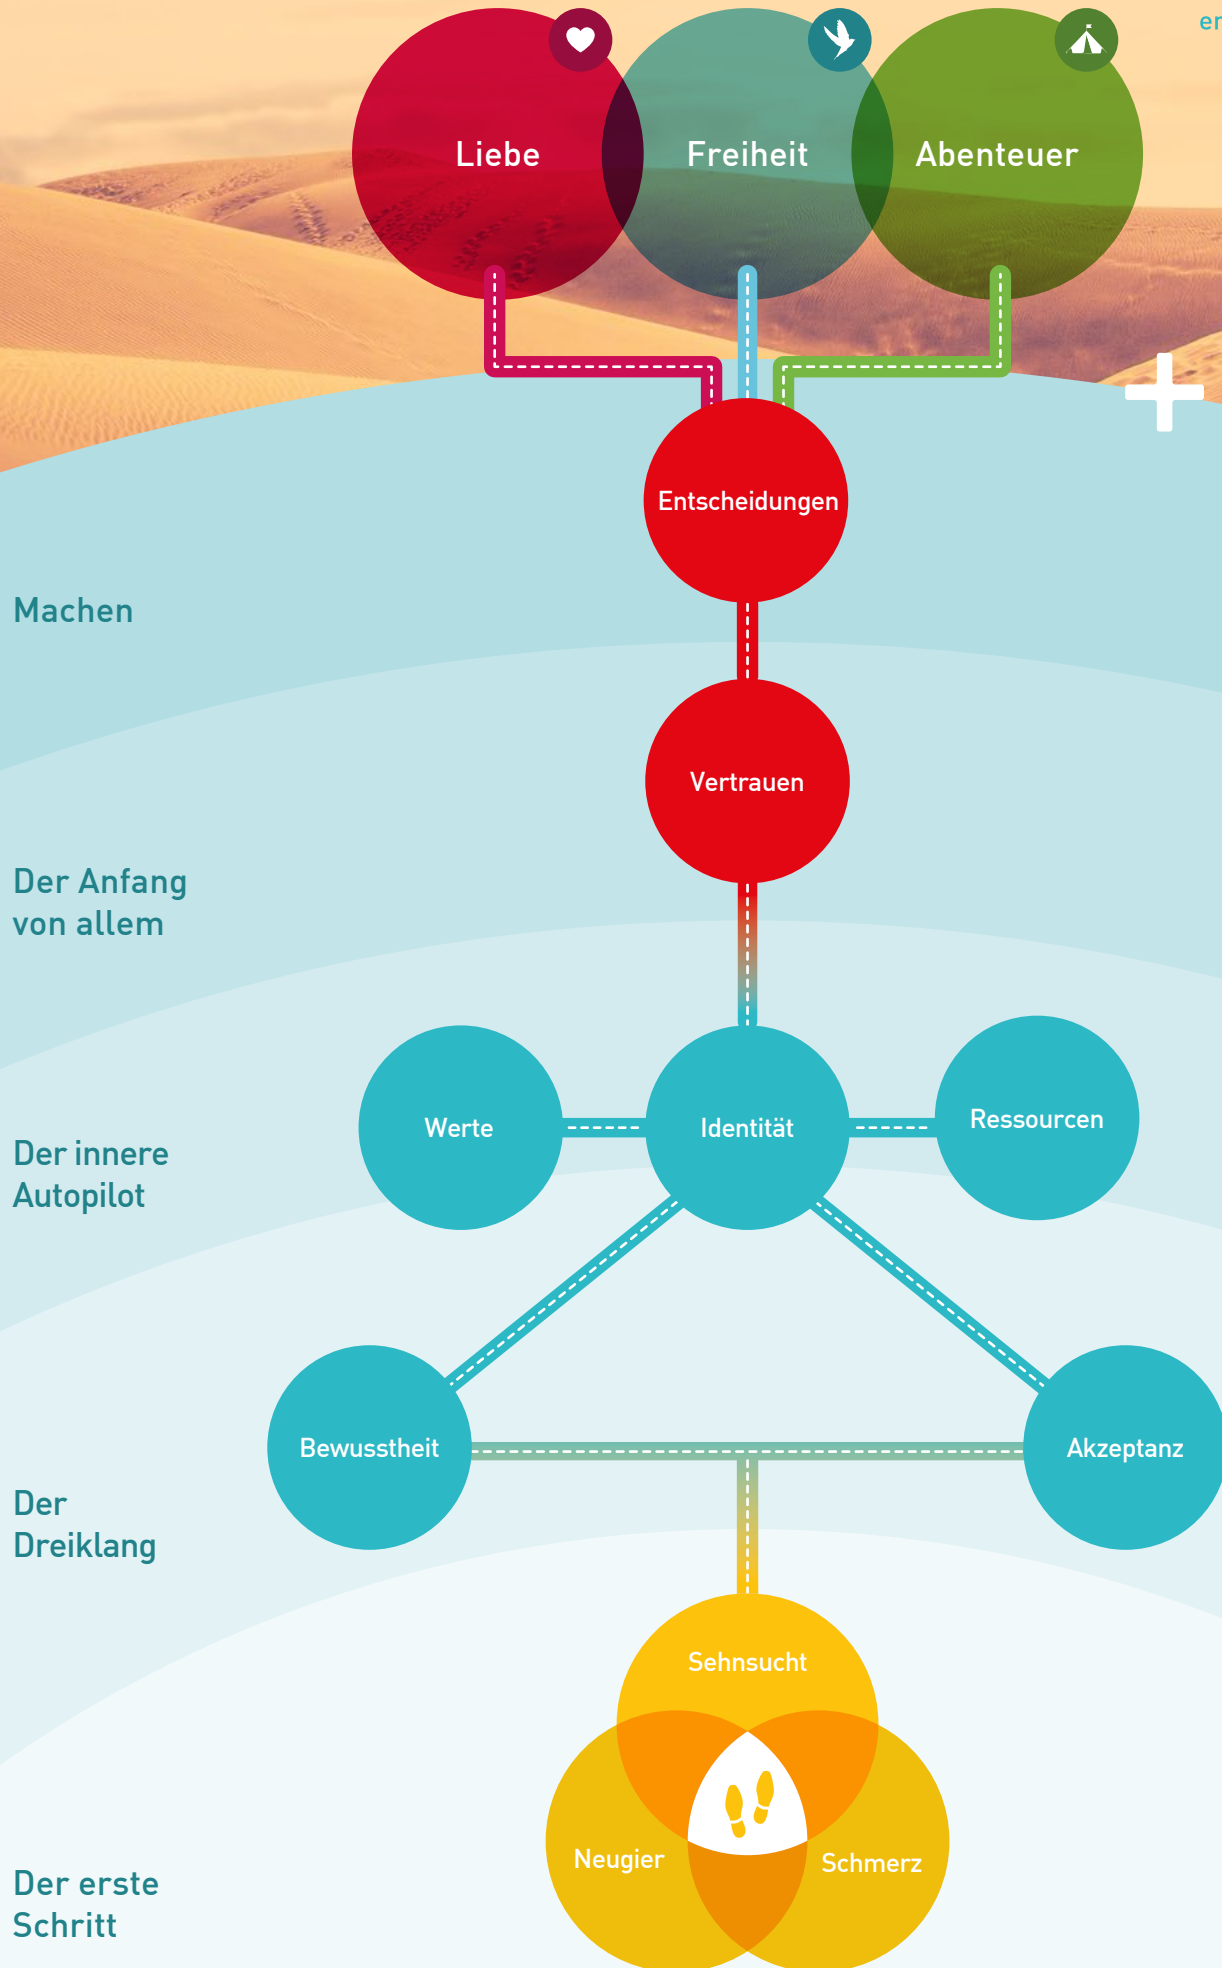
er

Liebe

Freiheit

Abenteuer

Entscheidungen

Machen

Vertrauen

Der Anfang von allem

Werte

Identität

Ressourcen

Der innere Autopilot

Bewusstheit

Akzeptanz

Der Dreiklang

Sehnsucht

Neugier

Schmerz

Der erste Schritt